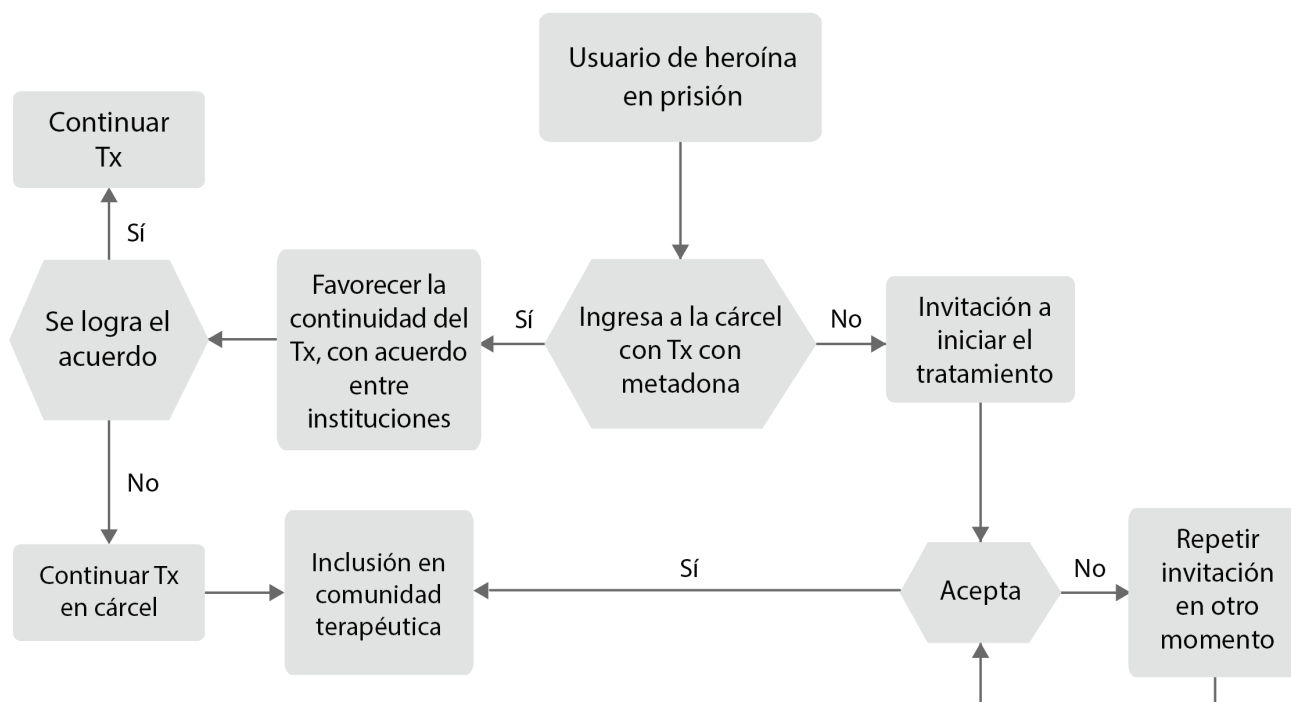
Usuario de heroína en prisión

Continuar Tx

Sí

Se logra el acuerdo

Favorecer la continuidad del Tx, con acuerdo entre instituciones

Sí

Ingresa a la cárcel con Tx con metadona

No

Invitación a iniciar el tratamiento

No

Continuar Tx en cárcel

Inclusión en comunidad terapéutica

Sí

Acepta

No

Repetir invitación en otro momento